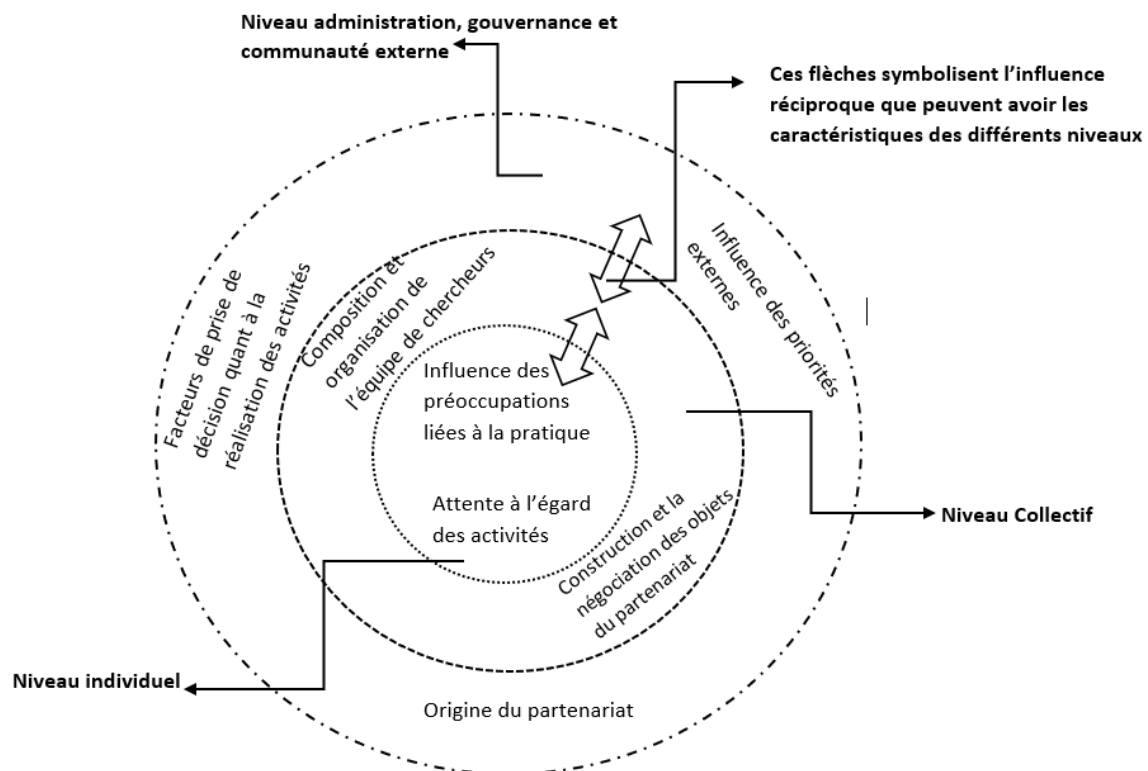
Niveau administration, gouvernance et communauté externe

Ces flèches symbolisent l'influence réciproque que peuvent avoir les caractéristiques des différents niveaux

Facteurs de prise de décision quant à la réalisation des activités

Composition et organisation de l'équipe de chercheurs

Influence des priorités externes

Influence des préoccupations liées à la pratique

Attente à l'égard des activités

Construction et la négociation des objets du partenariat

Niveau Collectif

Niveau individuel

Origine du partenariat